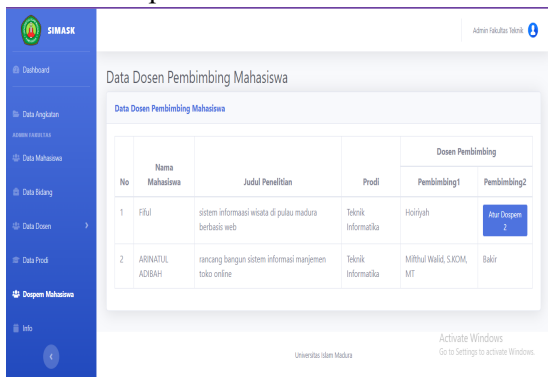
SIMASK

Dashboard

Data Angkatan

ADMIN FAKULTAS

Data Mahasiswa

Data Bidang

Data Dosen

Data Prodi

Dospem Mahasiswa

Info

Admin Fakultas Teknik

Data Dosen Pembimbing Mahasiswa

Data Dosen Pembimbing Mahasiswa

| No | Nama Mahasiswa | Judul Penelitian | Prodi | Dosen Pembimbing Pembimbing1 | Dosen Pembimbing Pembimbing2 |
|---|---|---|---|---|---|
| 1 | Fiful | sistem informaasi wisata di pulau madura berbasis web | Teknik Informatika | Hoiriyah | Atur Dospem 2 |
| 2 | ARINATUL ADIBAH | rancang bangun sistem informasi manjemen toko online | Teknik Informatika | Miftahul Walid, S.KOM, MT | Bakir |

Universitas Islam Madura

Activate Windows
Go to Settings to activate Windows.